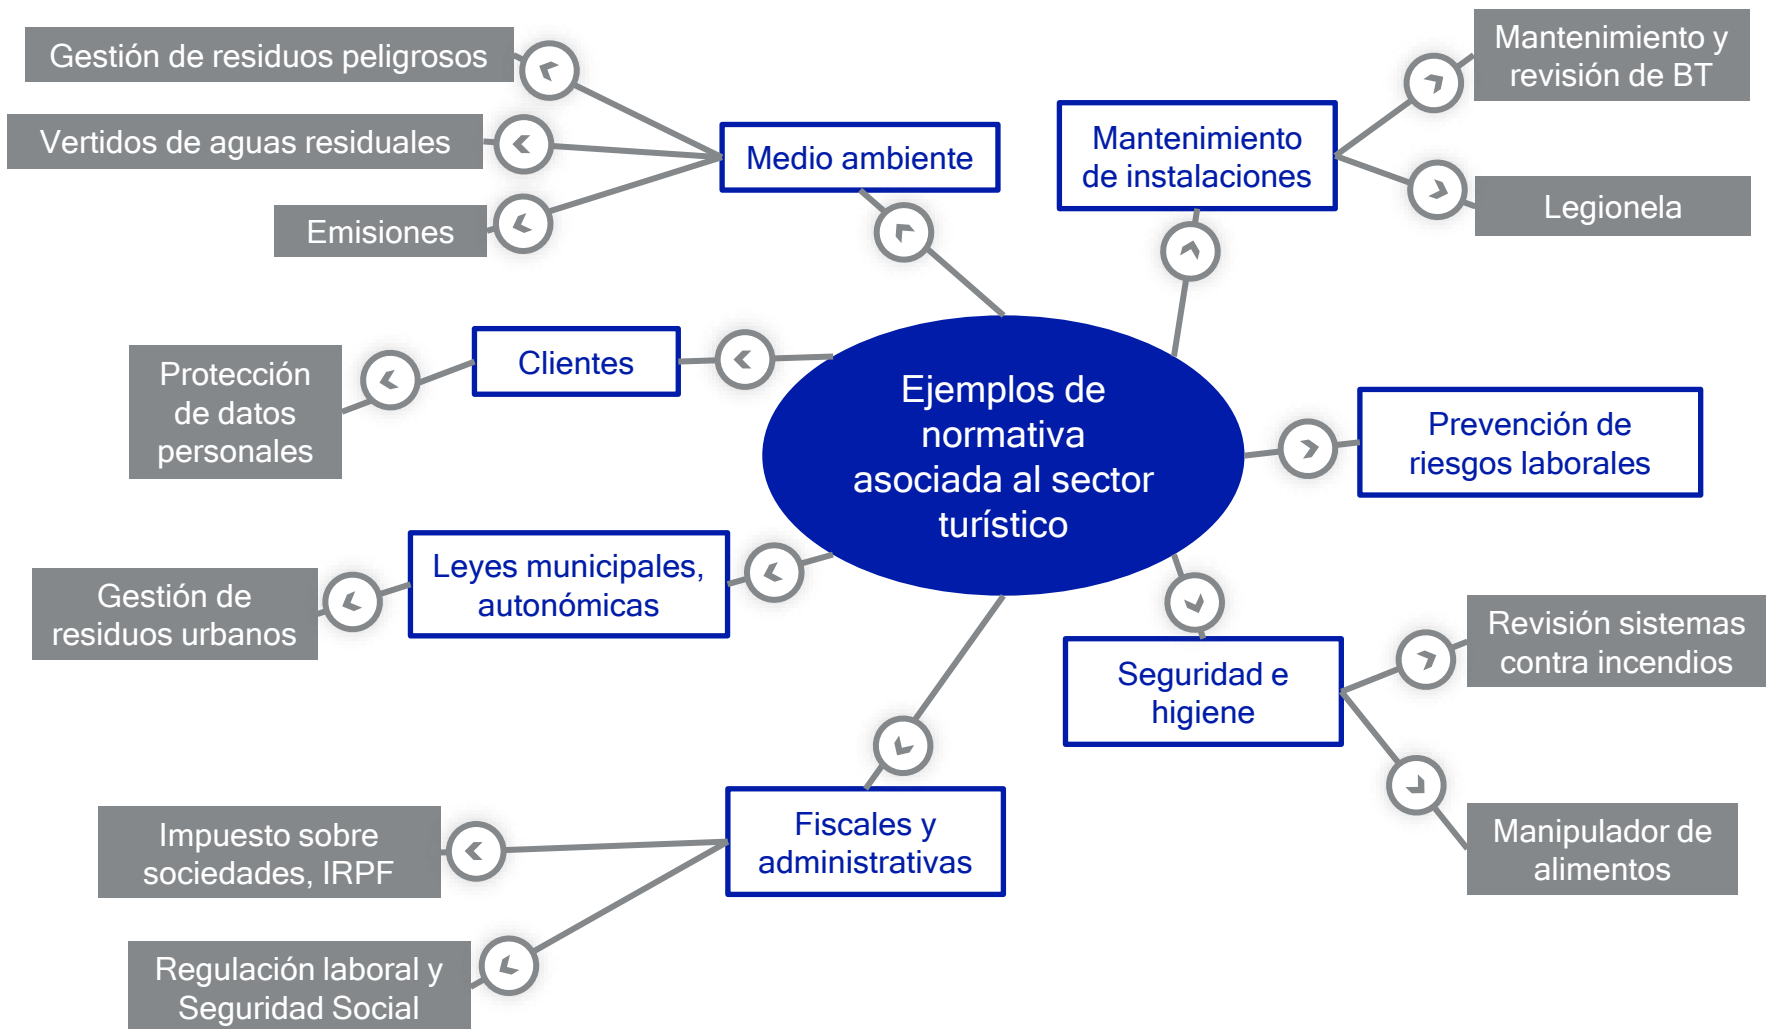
Ejemplos de normativa asociada al sector turístico

Medio ambiente

Gestión de residuos peligrosos

Vertidos de aguas residuales

Emisiones

Mantenimiento de instalaciones

Mantenimiento y revisión de BT

Legionela

Clientes

Protección de datos personales

Prevención de riesgos laborales

Leyes municipales, autonómicas

Gestión de residuos urbanos

Seguridad e higiene

Revisión sistemas contra incendios

Manipulador de alimentos

Fiscales y administrativas

Impuesto sobre sociedades, IRPF

Regulación laboral y Seguridad Social